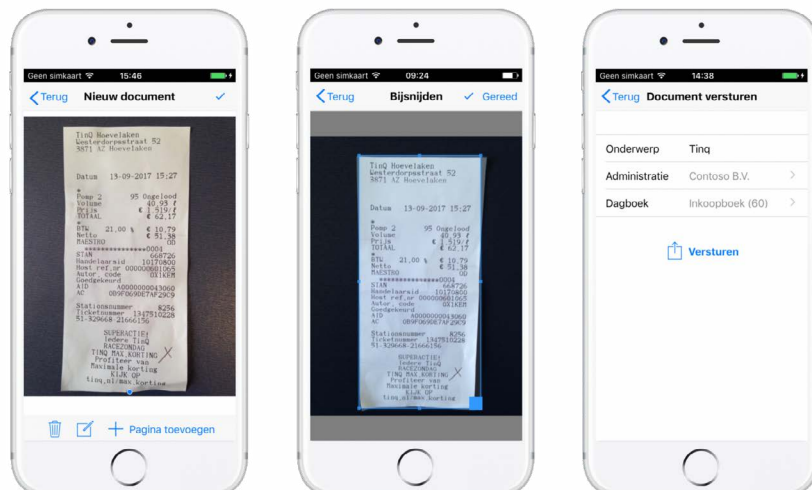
Geen simkaart 15:46

Terug Nieuw document

TinQ Hoevelaken
Westerdorpsstraat 52
3871 AZ Hoevelaken

Datum 13-09-2017 15:27

Pomp 2 95 Ongelood
Volume 40.95 l
Prijs € 1.519/l
TOTAAL € 62.17

BTW 21,00 % € 10.79
Netto € 51.38
MAESTRO OD
***************0004
STAN 668726
Handelaarsid 10170800
Host ref.nr 000000601065
Autor. code 0X1KRM
Goedgekeurd
AID A0000000043060
AC 0B9FD69087AF29C9

Stationsnummer 8256
Ticketnummer 1347510228
51-329668-21666156

SUPERACTIE!
Iedere TinQ
RACEZONDAG
TINQ MAX.KORTING
Profiteer van
Maximale korting
KIJK OP
tinq.nl/max.korting

Pagina toevoegen

Geen simkaart 09:24

Terug Bijsnijden Gereed

Geen simkaart 14:38

Terug Document versturen

Onderwerp Tinq
Administratie Contoso B.V.
Dagboek Inkoopboek (60)

Versturen